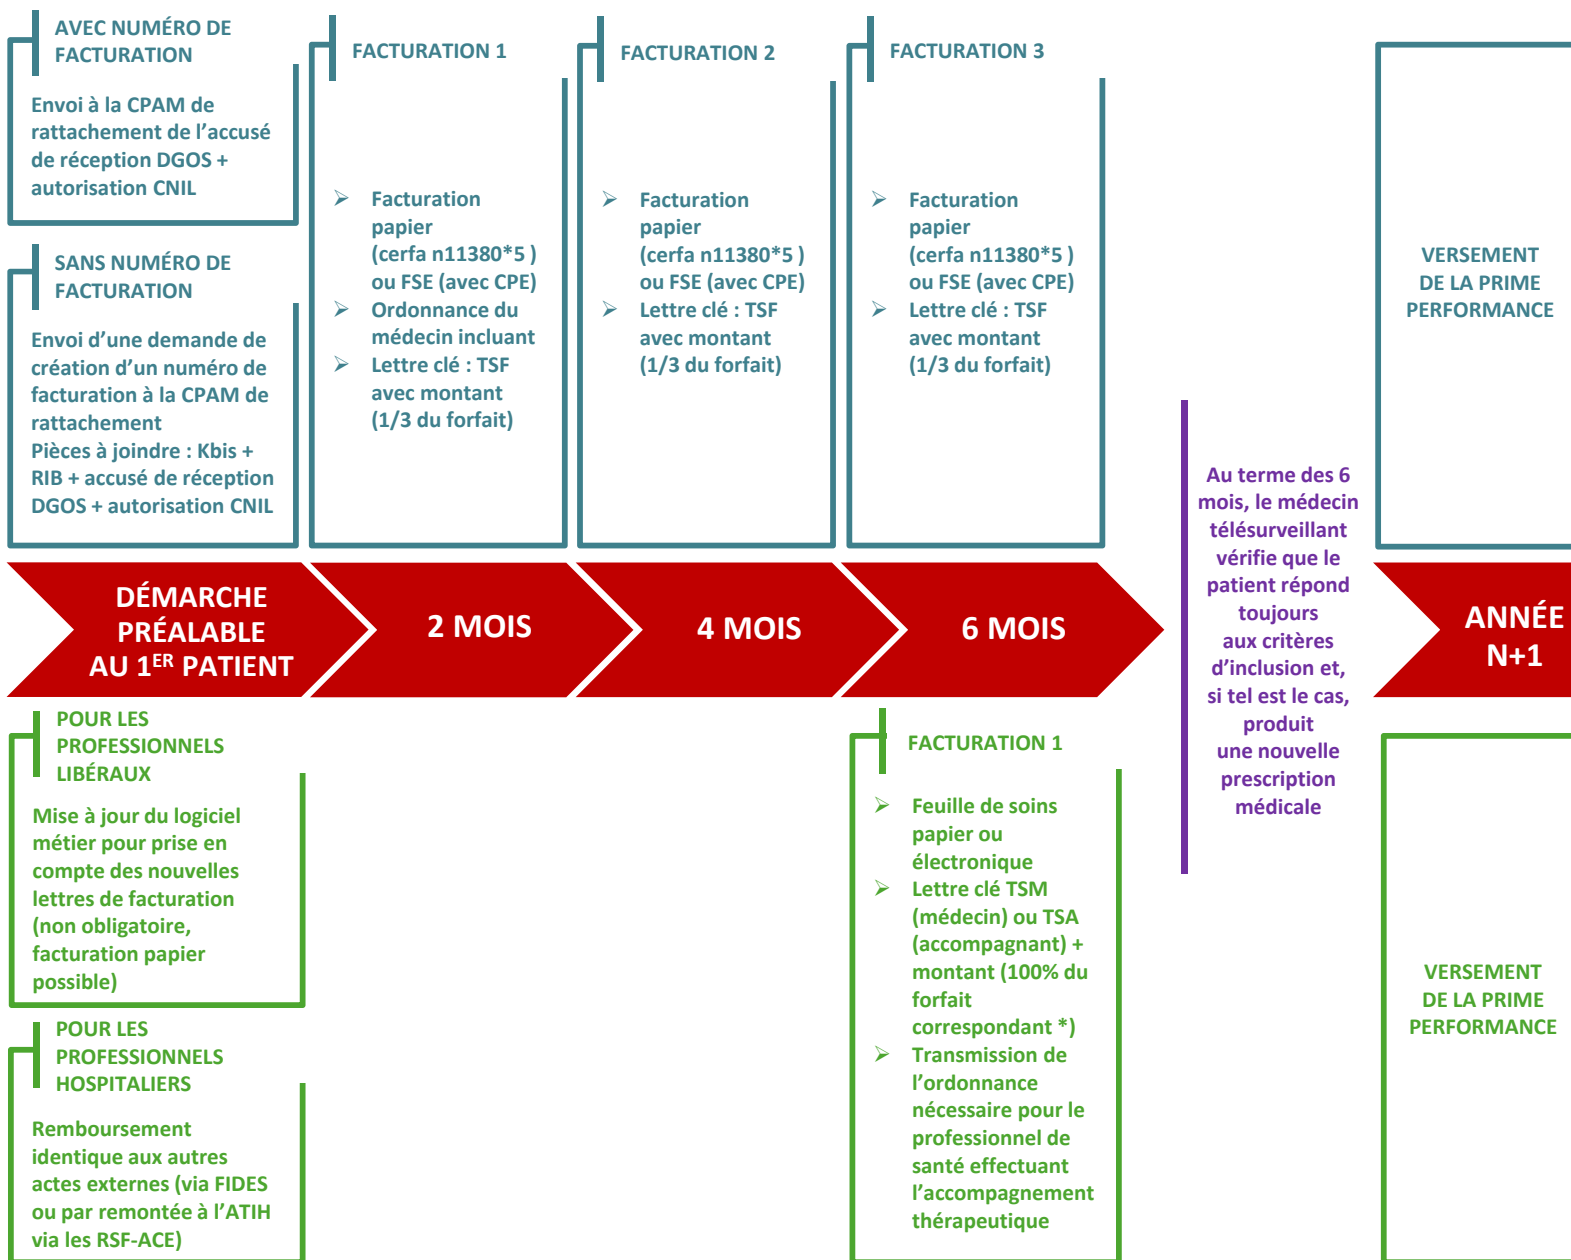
AVEC NUMÉRO DE FACTURATION

Envoi à la CPAM de rattachement de l'accusé de réception DGOS + autorisation CNIL

SANS NUMÉRO DE FACTURATION

Envoi d'une demande de création d'un numéro de facturation à la CPAM de rattachement
Pièces à joindre : Kbis + RIB + accusé de réception DGOS + autorisation CNIL

FACTURATION 1

➢ Facturation papier (cerfa n11380*5 ) ou FSE (avec CPE)
➢ Ordonnance du médecin incluant
➢ Lettre clé : TSF avec montant (1/3 du forfait)

FACTURATION 2

➢ Facturation papier (cerfa n11380*5 ) ou FSE (avec CPE)
➢ Lettre clé : TSF avec montant (1/3 du forfait)

FACTURATION 3

➢ Facturation papier (cerfa n11380*5 ) ou FSE (avec CPE)
➢ Lettre clé : TSF avec montant (1/3 du forfait)

VERSEMENT DE LA PRIME PERFORMANCE

DÉMARCHE PRÉALABLE AU 1$^{ER}$ PATIENT

2 MOIS

4 MOIS

6 MOIS

Au terme des 6 mois, le médecin télésurveillant vérifie que le patient répond toujours aux critères d'inclusion et, si tel est le cas, produit une nouvelle prescription médicale

ANNÉE N+1

POUR LES PROFESSIONNELS LIBÉRAUX

Mise à jour du logiciel métier pour prise en compte des nouvelles lettres de facturation (non obligatoire, facturation papier possible)

POUR LES PROFESSIONNELS HOSPITALIERS

Remboursement identique aux autres actes externes (via FIDES ou par remontée à l'ATIH via les RSF-ACE)

FACTURATION 1

➢ Feuille de soins papier ou électronique
➢ Lettre clé TSM (médecin) ou TSA (accompagnant) + montant (100% du forfait correspondant *)
➢ Transmission de l'ordonnance nécessaire pour le professionnel de santé effectuant l'accompagnement thérapeutique

VERSEMENT DE LA PRIME PERFORMANCE